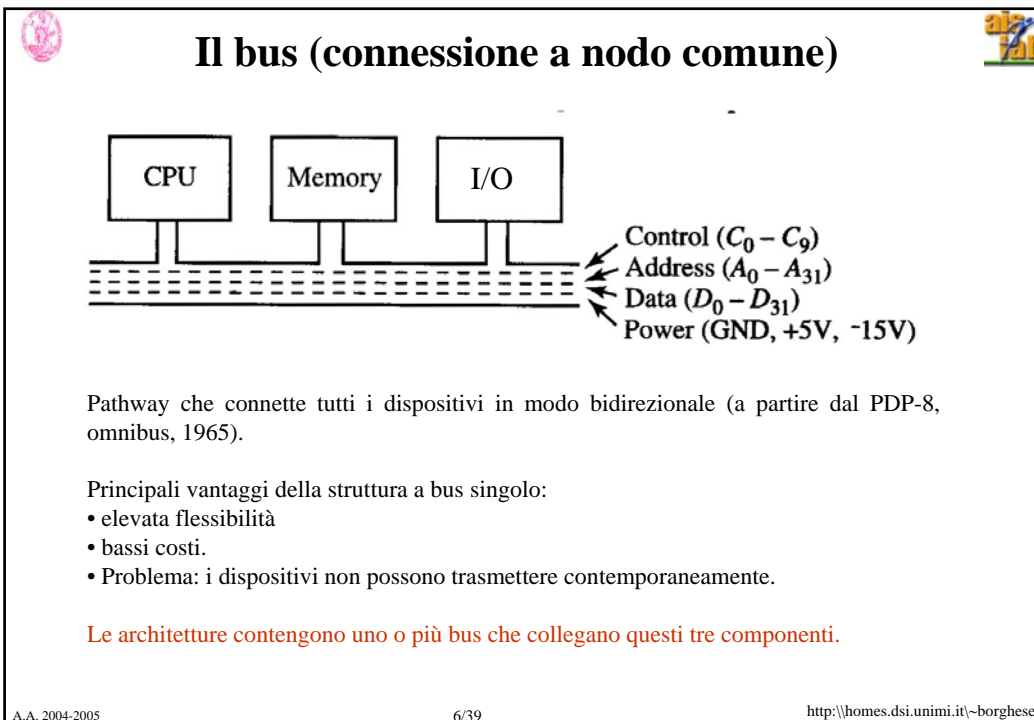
Il bus (connessione a nodo comune)

CPU

Memory

I/O

Control ($C_0 - C_9$)
Address ($A_0 - A_{31}$)
Data ($D_0 - D_{31}$)
Power (GND, +5V, -15V)

Pathway che connette tutti i dispositivi in modo bidirezionale (a partire dal PDP-8, omnibus, 1965).

Principali vantaggi della struttura a bus singolo:
• elevata flessibilità
• bassi costi.
• Problema: i dispositivi non possono trasmettere contemporaneamente.

Le architetture contengono uno o più bus che collegano questi tre componenti.

A.A. 2004-2005

6/39

http:\\homes.dsi.unimi.it\~borghese